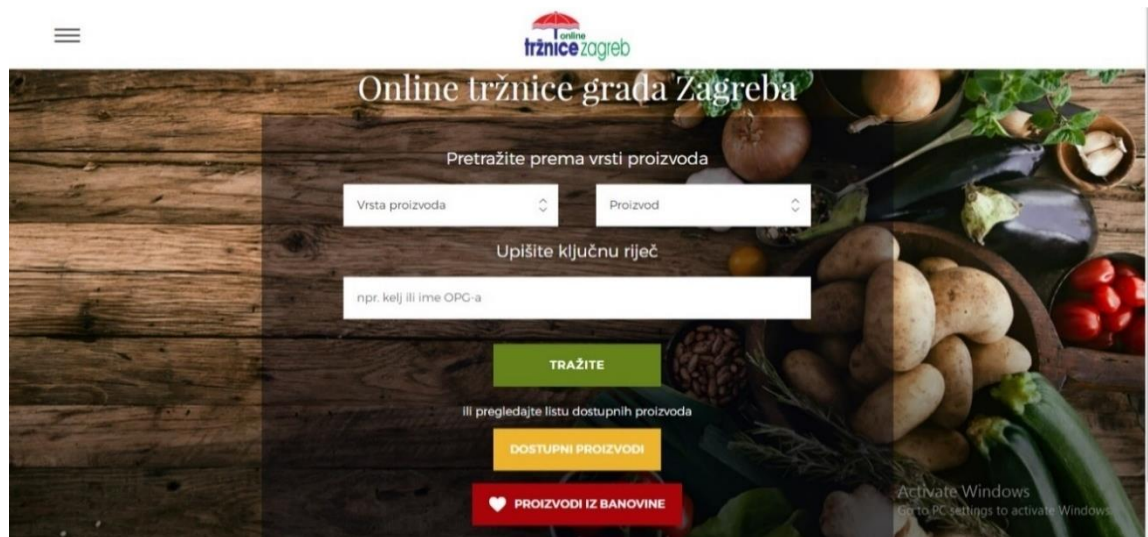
online tržnice zagreb

Online tržnice grada Zagreba

Pretražite prema vrsti proizvoda

Vrsta proizvoda

Proizvod

Upišite ključnu riječ

npr. kelj ili ime OPG-a

TRAŽITE

ili pregledajte listu dostupnih proizvoda

DOSTUPNI PROIZVODI

PROIZVODI IZ BANOVINE

Activate Windows
Go to PC settings to activate Windows.